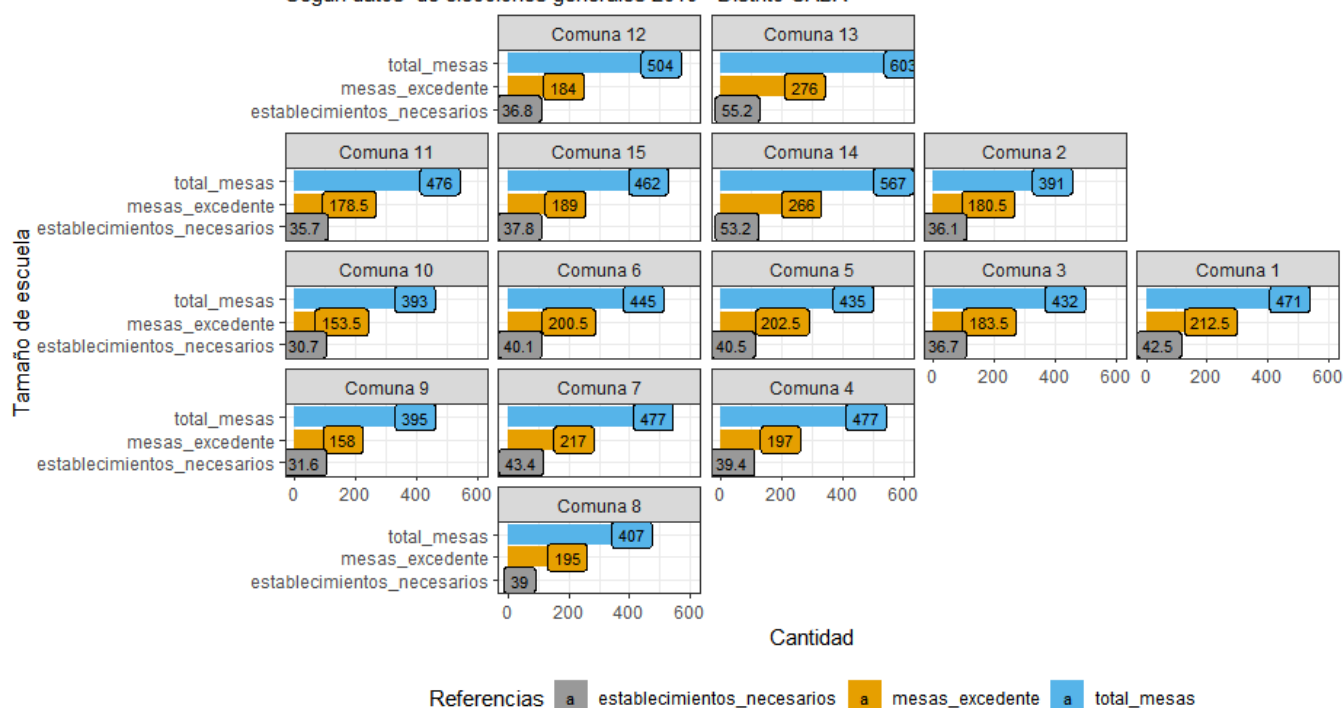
Según datos de elecciones generales 2019 - Distrito CABA

Comuna 12
total_mesas 504
mesas_excedente 184
establecimientos_necesarios 36.8

Comuna 13
603
276
55.2

Comuna 11
total_mesas 476
mesas_excedente 178.5
establecimientos_necesarios 35.7

Comuna 15
462
189
37.8

Comuna 14
567
266
53.2

Comuna 2
391
180.5
36.1

Comuna 10
total_mesas 393
mesas_excedente 153.5
establecimientos_necesarios 30.7

Comuna 6
445
200.5
40.1

Comuna 5
435
202.5
40.5

Comuna 3
432
183.5
36.7

Comuna 1
471
212.5
42.5

0 200 400 600 0 200 400 600

Comuna 9
total_mesas 395
mesas_excedente 158
establecimientos_necesarios 31.6

Comuna 7
477
217
43.4

Comuna 4
477
197
39.4

0 200 400 600 0 200 400 600

Comuna 8
total_mesas 407
mesas_excedente 195
establecimientos_necesarios 39

0 200 400 600

Tamaño de escuela

Cantidad

Referencias a establecimientos_necesarios a mesas_excedente a total_mesas